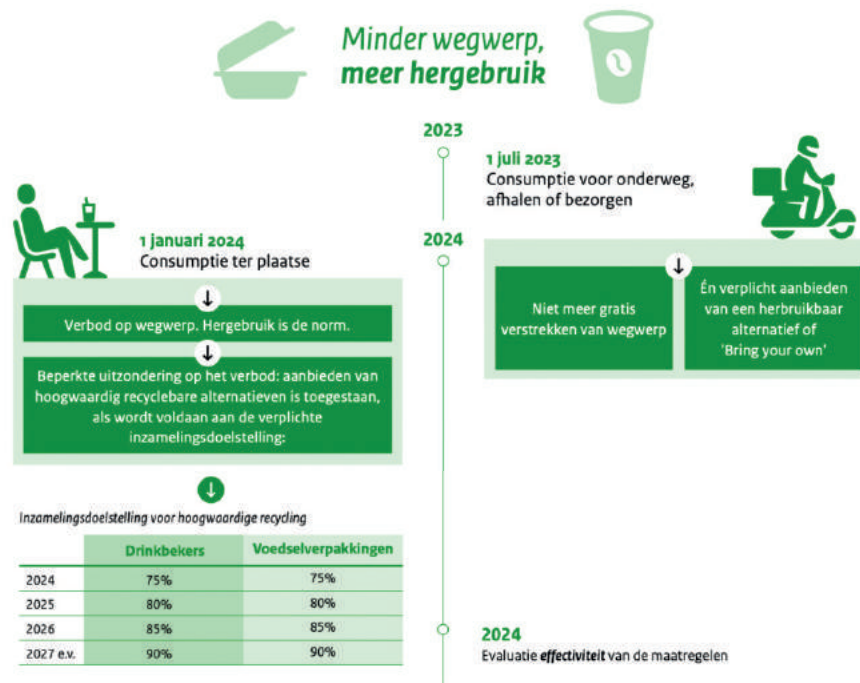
Minder wegwerp, **meer hergebruik**

2023

1 juli 2023
Consumptie voor onderweg, afhalen of bezorgen

1 januari 2024
Consumptie ter plaatse

2024

↓

Verbod op wegwerp. Hergebruik is de norm.

↓

Beperkte uitzondering op het verbod: aanbieden van hoogwaardig recyclebare alternatieven is toegestaan, als wordt voldaan aan de verplichte inzamelingsdoelstelling:

↓

Niet meer gratis verstrekken van wegwerp

Én verplicht aanbieden van een herbruikbaar alternatief of 'Bring your own'

↓

Inzamelingsdoelstelling voor hoogwaardige recycling

| | Drinkbekers | Voedselverpakkingen |
|---|---|---|
| 2024 | 75% | 75% |
| 2025 | 80% | 80% |
| 2026 | 85% | 85% |
| 2027 e.v. | 90% | 90% |

2024
Evaluatie *effectiviteit* van de maatregelen